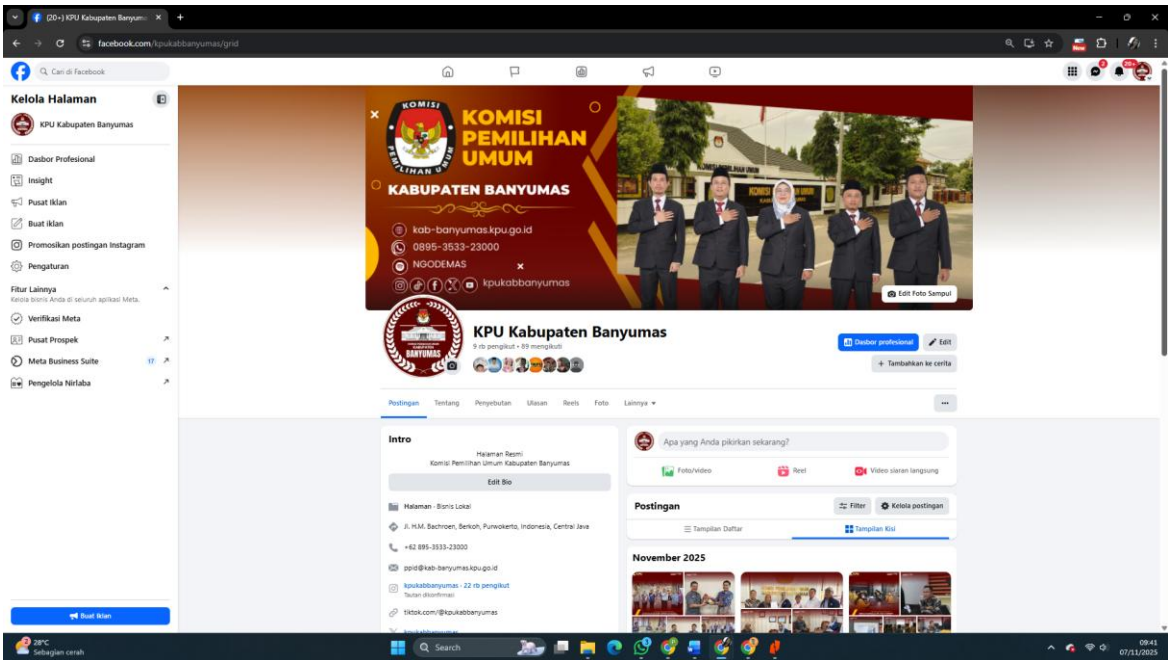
(20+) KPU Kabupaten Banyum ×

facebook.com/kpukabbanyumas/grid

Cari di Facebook

Kelola Halaman

KPU Kabupaten Banyumas

Dasbor Profesional
Insight
Pusat Iklan
Buat iklan
Promosikan postingan Instagram
Pengaturan

Fitur Lainnya
Kelola bisnis Anda di seluruh aplikasi Meta.

Verifikasi Meta
Pusat Prospek
Meta Business Suite 17
Pengelola Nirlaba

Buat Iklan

KOMISI PEMILIHAN UMUM
KABUPATEN BANYUMAS
kab-banyumas.kpu.go.id
0895-3533-23000
NGODEMAS
kpukabbanyumas

Edit Foto Sampul

KPU Kabupaten Banyumas
9 rb pengikut • 89 mengikuti

Dasbor profesional
Edit
+ Tambahkan ke cerita

Postingan Tentang Penyebutan Ulasan Reels Foto Lainnya ▾

Intro
Halaman Resmi
Komisi Pemilihan Umum Kabupaten Banyumas
Edit Bio

Halaman · Bisnis Lokal
Jl. H.M. Bachroen, Berkoh, Purwokerto, Indonesia, Central Java
+62 895-3533-23000
ppid@kab-banyumas.kpu.go.id
kpukabbanyumas · 22 rb pengikut
Tautan dikonfirmasi
tiktok.com/@kpukabbanyumas

Apa yang Anda pikirkan sekarang?
Foto/video Reel Video siaran langsung

Postingan
Filter Kelola postingan
Tampilan Daftar Tampilan Kisi

November 2025

28°C
Sebagian cerah
Search
09:41
07/11/2025